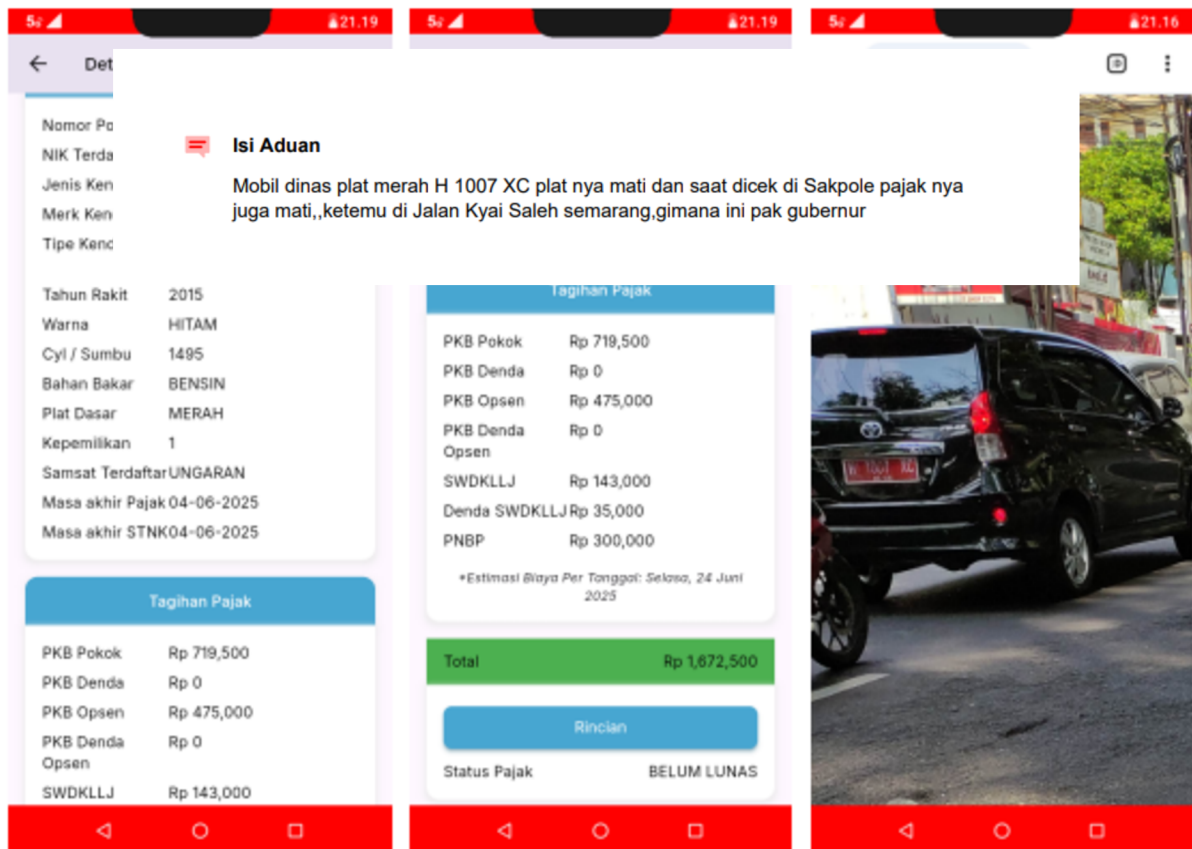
5G 21.19

Det

Isi Aduan

Mobil dinas plat merah H 1007 XC plat nya mati dan saat dicek di Sakpole pajak nya juga mati,,ketemu di Jalan Kyai Saleh semarang,gimana ini pak gubernur

Nomor Po
NIK Terda
Jenis Ken
Merk Ken
Tipe Kend

| | |
|---|---|
| Tahun Rakit | 2015 |
| Warna | HITAM |
| Cyl / Sumbu | 1495 |
| Bahan Bakar | BENSIN |
| Plat Dasar | MERAH |
| Kepemilikan | 1 |
| Samsat Terdaftar | UNGARAN |
| Masa akhir Pajak | 04-06-2025 |
| Masa akhir STNK | 04-06-2025 |

Tagihan Pajak

| | |
|---|---|
| PKB Pokok | Rp 719,500 |
| PKB Denda | Rp 0 |
| PKB Opsen | Rp 475,000 |
| PKB Denda Opsen | Rp 0 |
| SWDKLLJ | Rp 143,000 |

5G 21.19

Tagihan Pajak

| | |
|---|---|
| PKB Pokok | Rp 719,500 |
| PKB Denda | Rp 0 |
| PKB Opsen | Rp 475,000 |
| PKB Denda Opsen | Rp 0 |
| SWDKLLJ | Rp 143,000 |
| Denda SWDKLLJ | Rp 35,000 |
| PNBP | Rp 300,000 |

*Estimasi Biaya Per Tanggal: Selasa, 24 Juni 2025

Total Rp 1,672,500

Rincian

Status Pajak BELUM LUNAS

5G 21.16

H 1007 XC